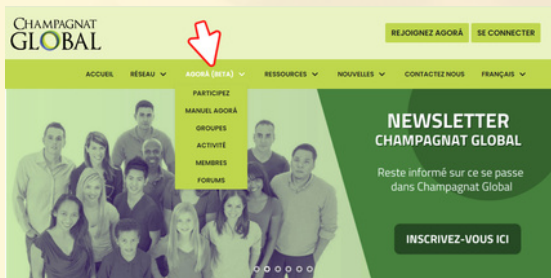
CHAMPAGNAT GLOBAL

REJOIGNEZ AGORÁ
SE CONNECTER

ACCUEIL
RÉSEAU
AGORÁ (BETA)
RESSOURCES
NOUVELLES
CONTACTEZ NOUS
FRANÇAIS

PARTICIPEZ
MANUEL AGORÁ
GROUPES
ACTIVITÉ
MEMBRES
FORUMS

NEWSLETTER
CHAMPAGNAT GLOBAL

Reste informé sur ce se passe dans Champagnat Global

INSCRIVEZ-VOUS ICI